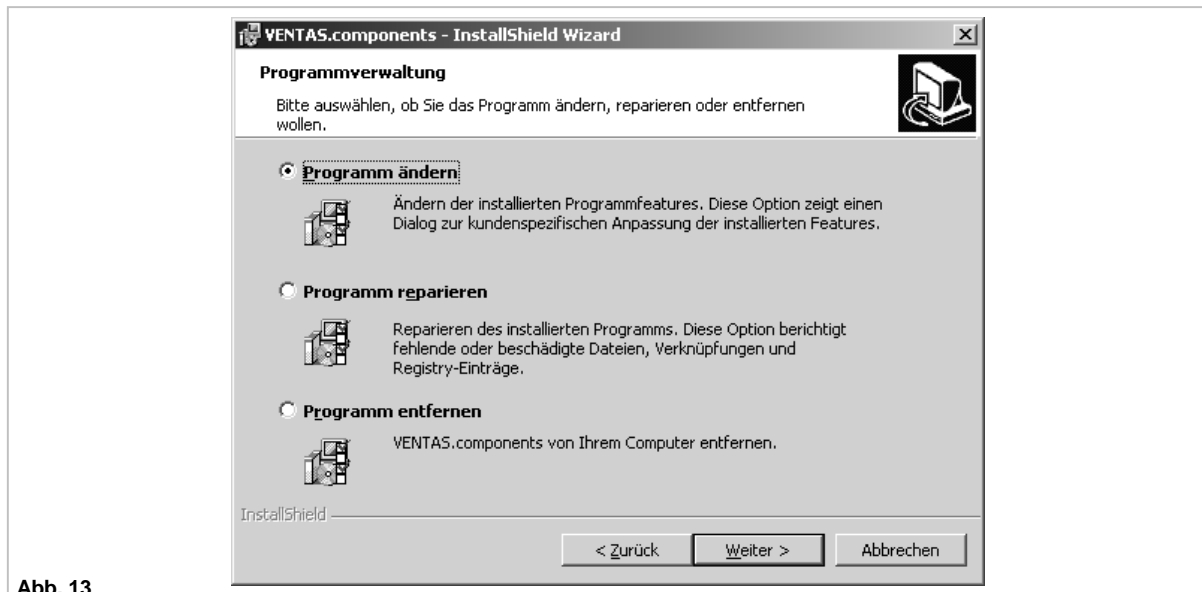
VENTAS.components - InstallShield Wizard

Programmverwaltung

Bitte auswählen, ob Sie das Programm ändern, reparieren oder entfernen wollen.

Programm ändern

Ändern der installierten Programmfeatures. Diese Option zeigt einen Dialog zur kundenspezifischen Anpassung der installierten Features.

Programm reparieren

Reparieren des installierten Programms. Diese Option berichtigt fehlende oder beschädigte Dateien, Verknüpfungen und Registry-Einträge.

Programm entfernen

VENTAS.components von Ihrem Computer entfernen.

InstallShield

< Zurück | Weiter > | Abbrechen

Abb. 13